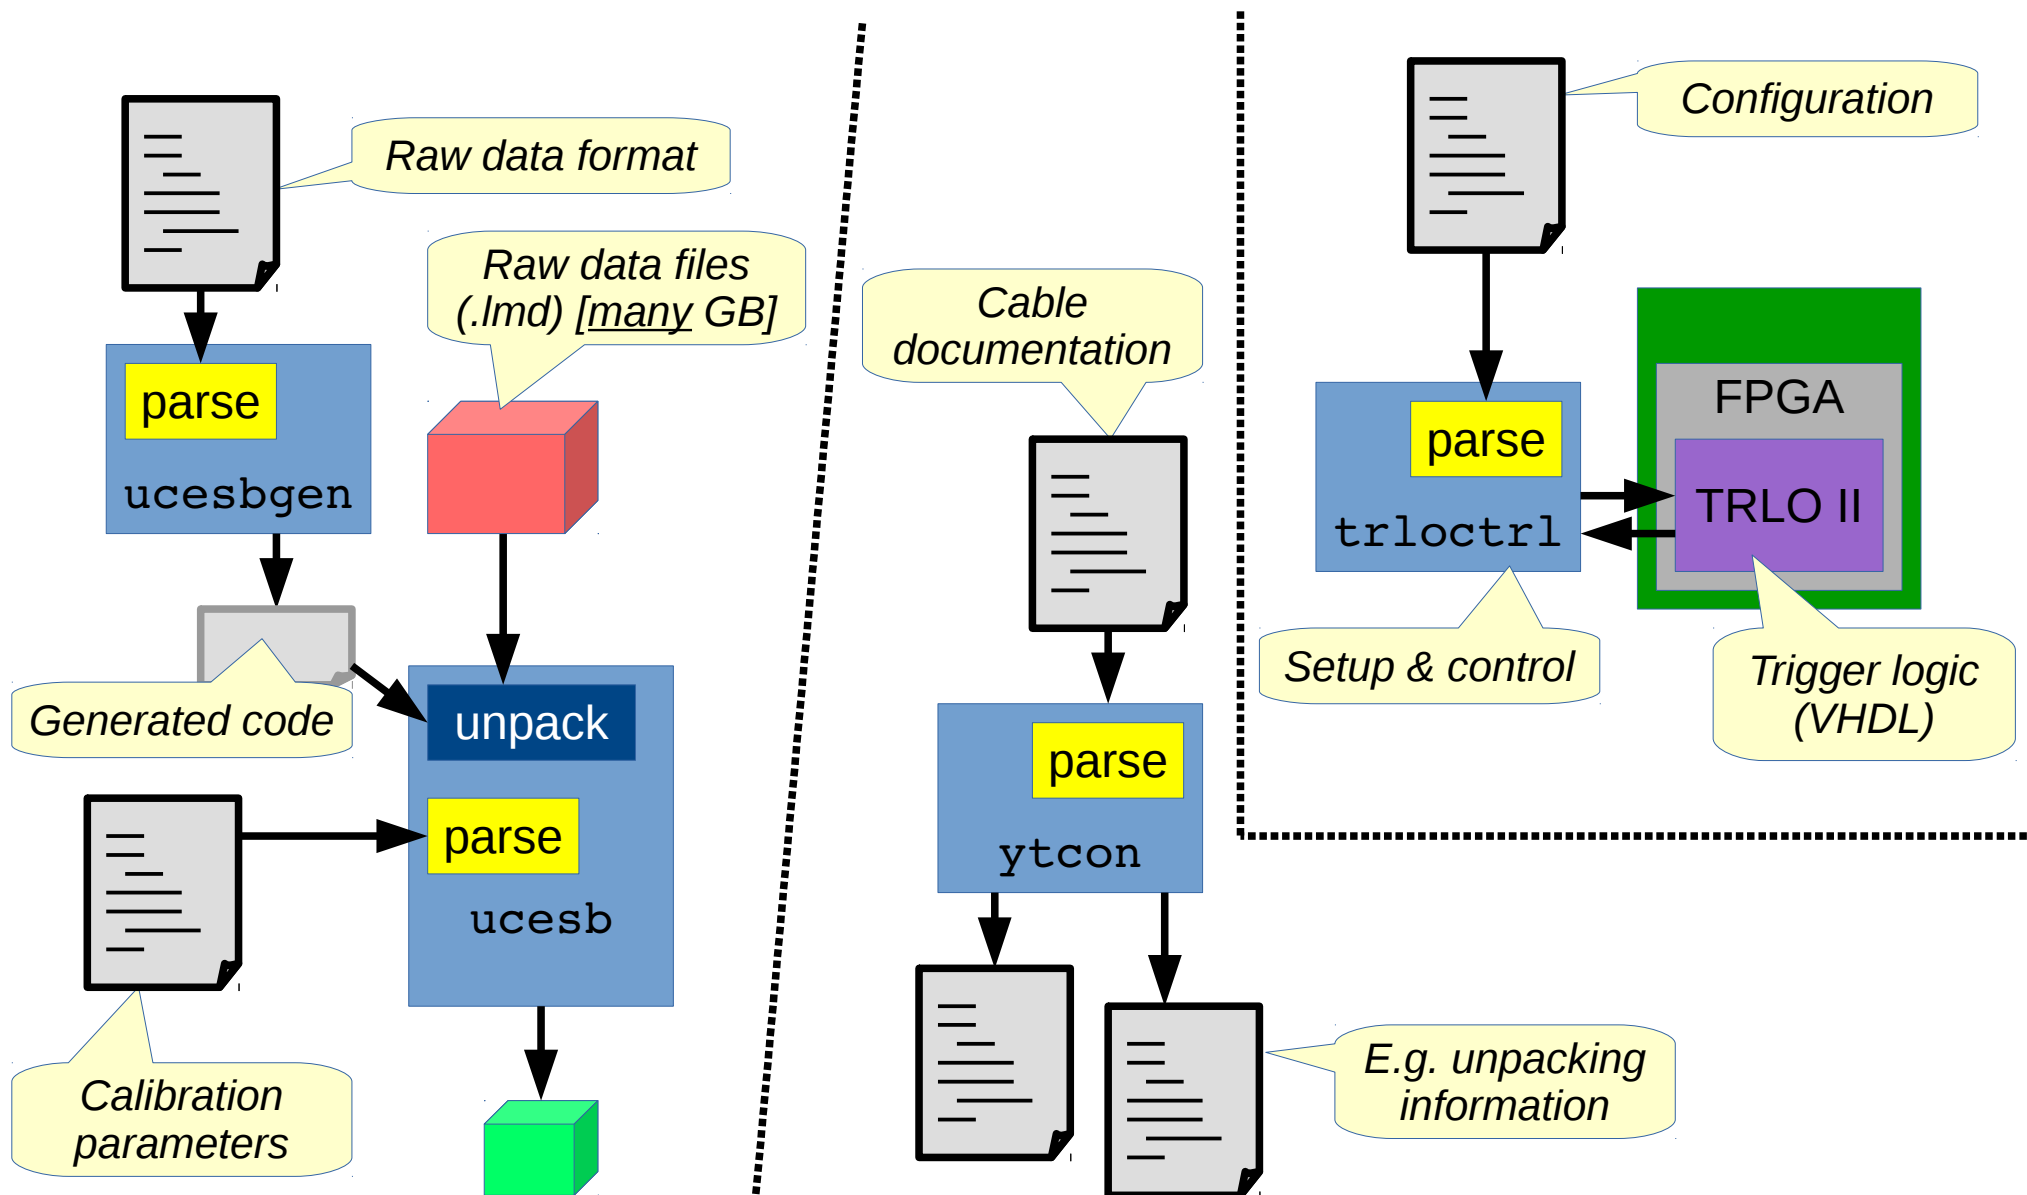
Raw data format

parse

ucesbgen

Raw data files (.lmd) [many GB]

Generated code

unpack

parse

ucesb

Calibration parameters

Cable documentation

parse

ytcon

E.g. unpacking information

Configuration

parse

trloctrl

FPGA

TRLO II

Setup & control

Trigger logic (VHDL)